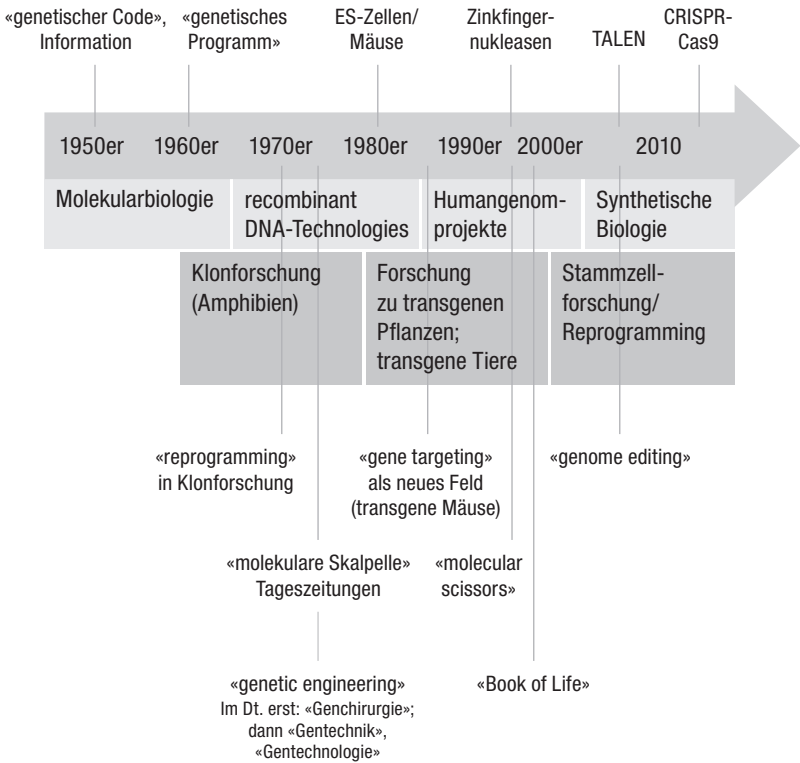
«genetischer Code», Information

«genetisches Programm»

ES-Zellen/ Mäuse

Zinkfingernukleasen

TALEN

CRISPR-Cas9

1950er 1960er 1970er 1980er 1990er 2000er 2010

Molekularbiologie

recombinant DNA-Technologies

Humangenomprojekte

Synthetische Biologie

Klonforschung (Amphibien)

Forschung zu transgenen Pflanzen; transgene Tiere

Stammzellforschung/ Reprogramming

«reprogramming» in Klonforschung

«gene targeting» als neues Feld (transgene Mäuse)

«genome editing»

«molekulare Skalpelle» Tageszeitungen

«molecular scissors»

«genetic engineering»
Im Dt. erst: «Genchirurgie»; dann «Gentechnik», «Gentechnologie»

«Book of Life»